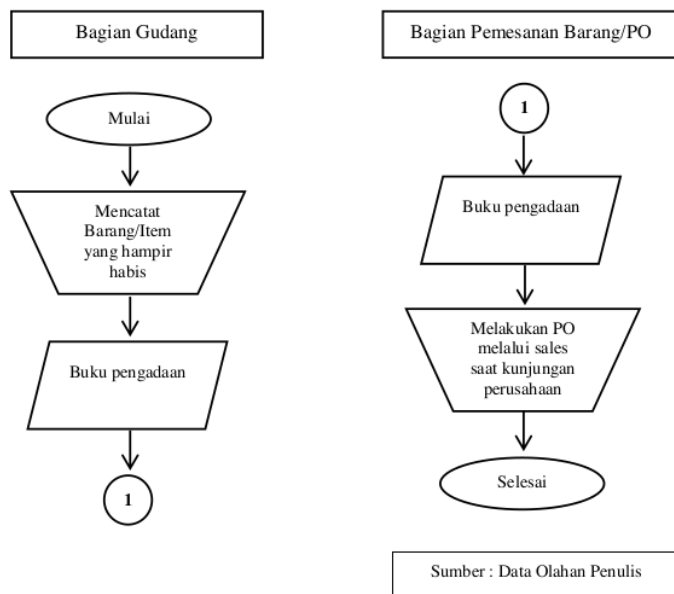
Bagian Gudang

Mulai

Mencatat Barang/Item yang hampir habis

Buku pengadaan

1

Bagian Pemesanan Barang/PO

1

Buku pengadaan

Melakukan PO melalui sales saat kunjungan perusahaan

Selesai

Sumber : Data Olahan Penulis